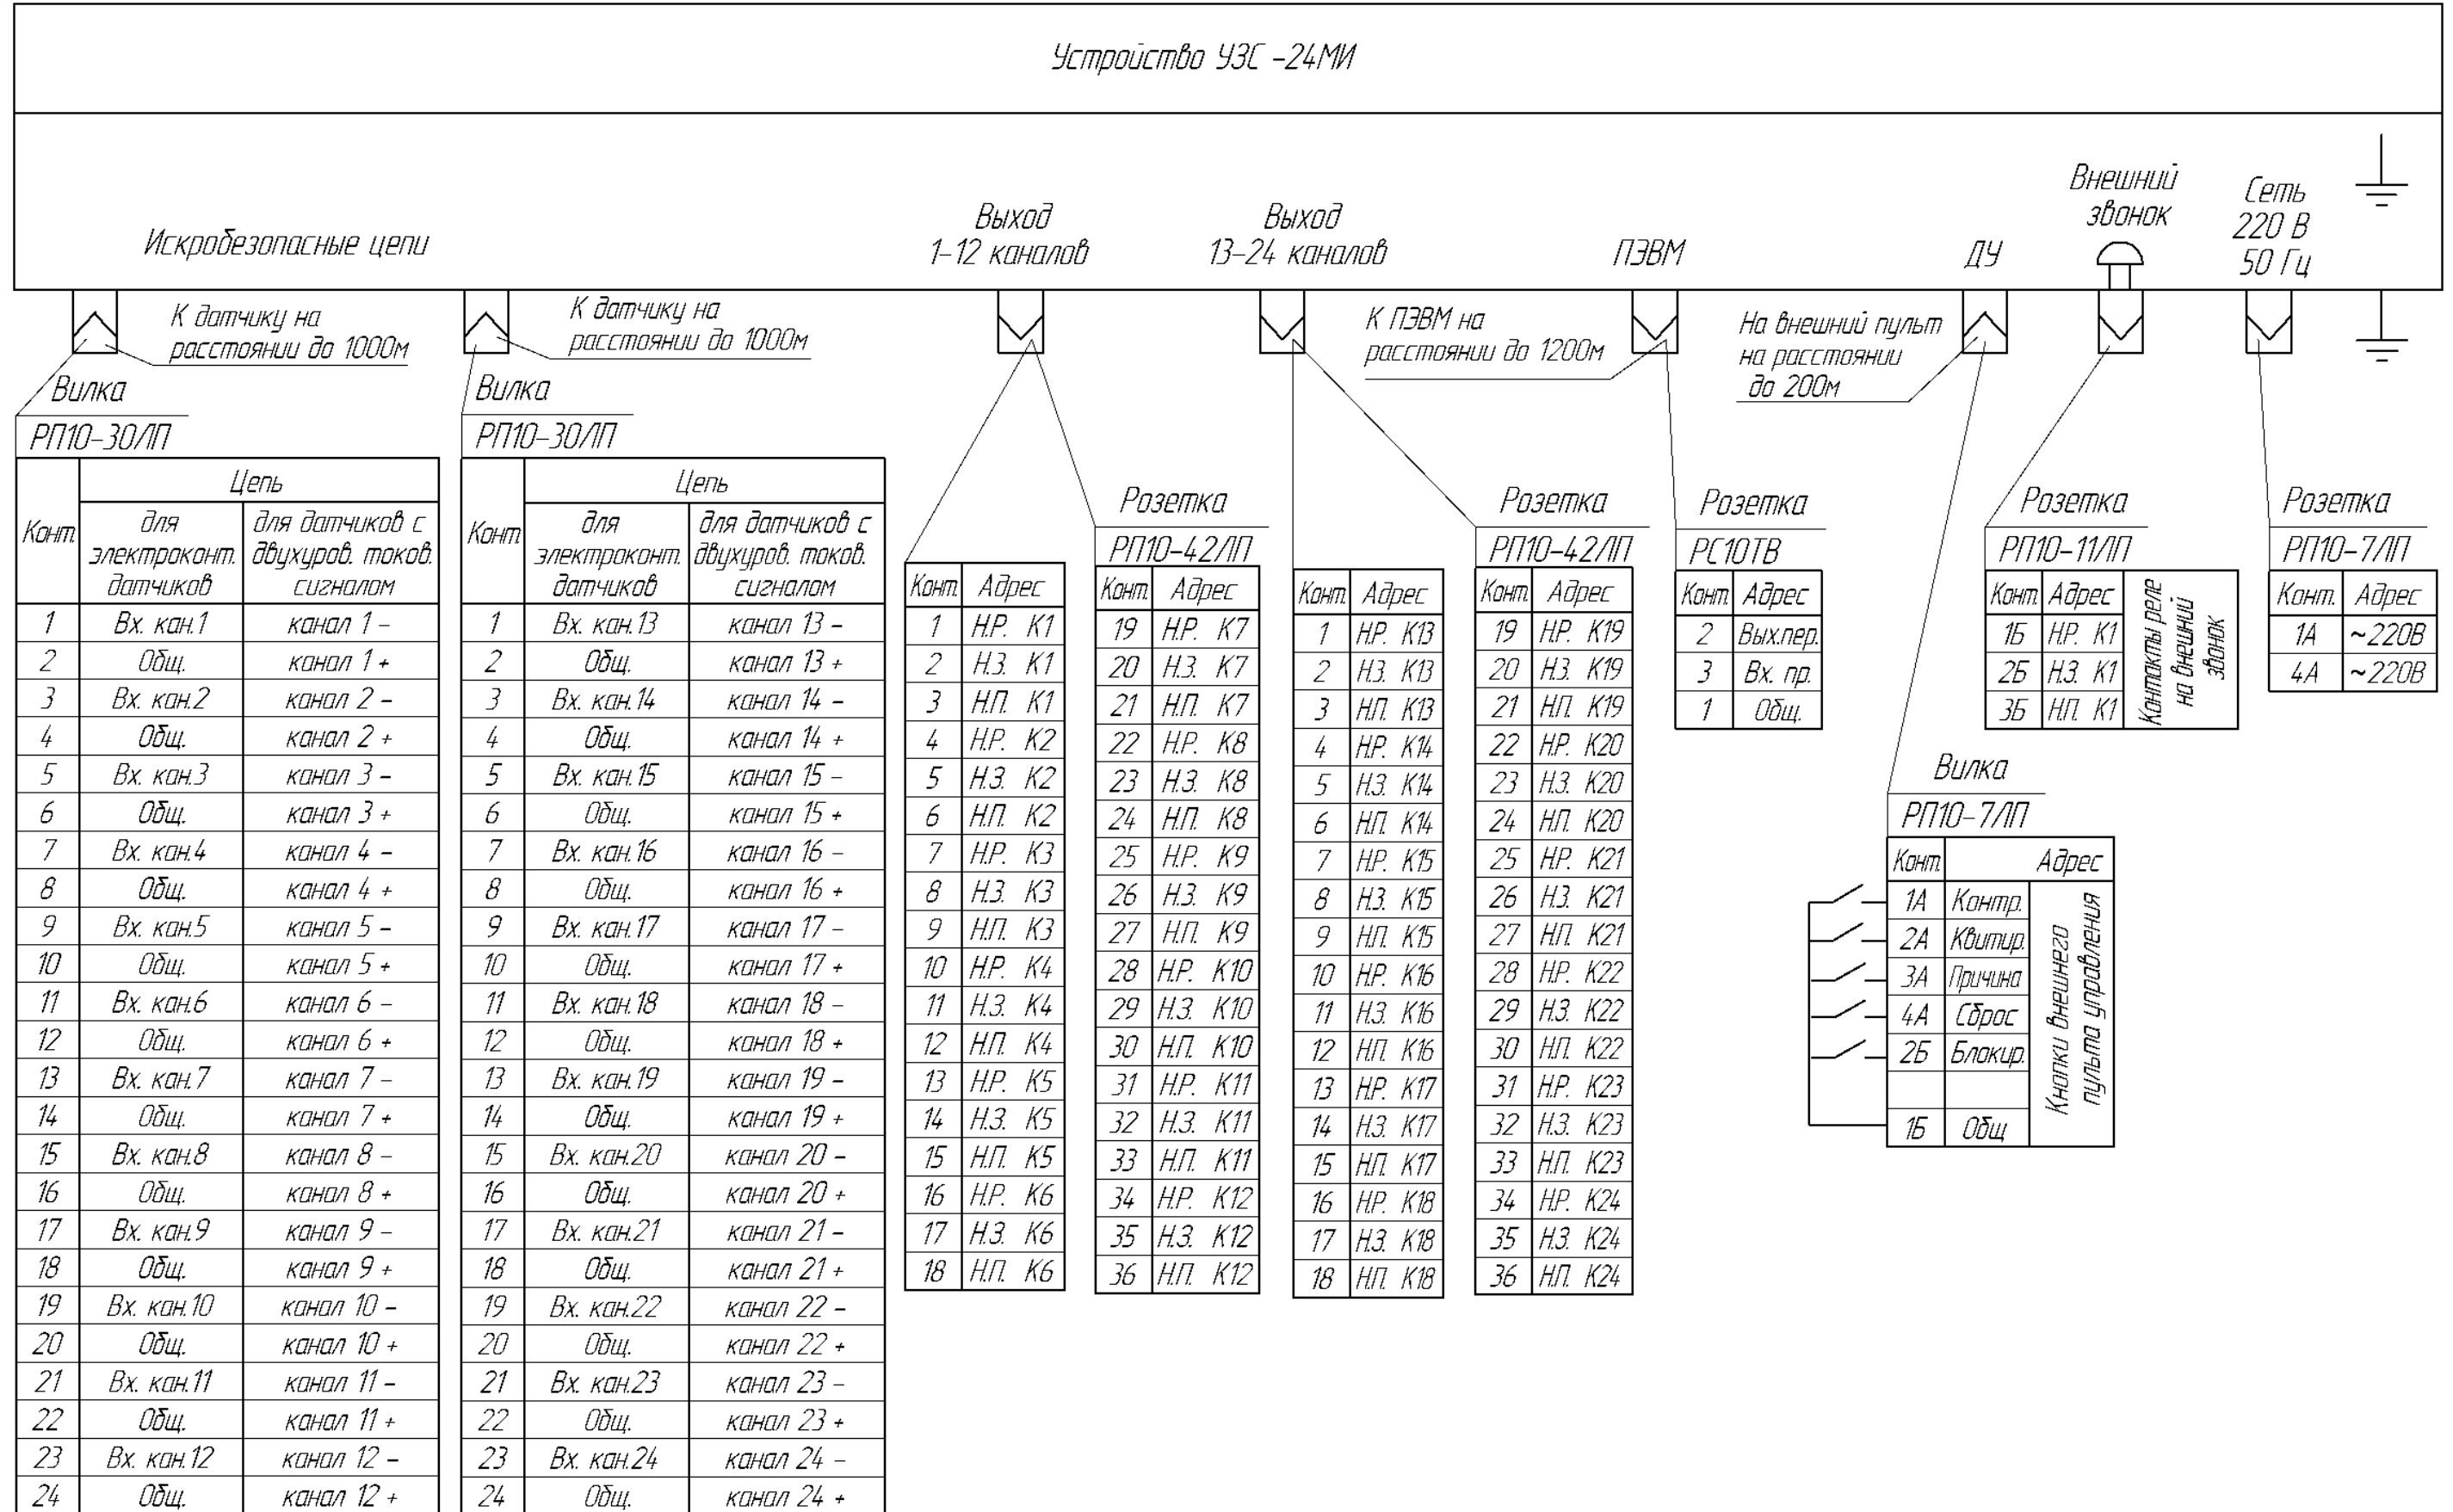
Устройство УЗС -24МИ

Искробезопасные цепи

Выход 1–12 каналов

Выход 13–24 каналов

ПЭВМ

ДУ

Внешний звонок

Сеть 220 В 50 Гц

К датчику на расстоянии до 1000м

К датчику на расстоянии до 1000м

К ПЭВМ на расстоянии до 1200м

На внешний пульт на расстоянии до 200м

Вилка
РП10-30/ЛП

| Конт. | Цепь: для электроконт. датчиков | Цепь: для датчиков с двухуров. токов. сигналом |
|---|---|---|
| 1 | Вх. кан.1 | канал 1 – |
| 2 | Общ. | канал 1 + |
| 3 | Вх. кан.2 | канал 2 – |
| 4 | Общ. | канал 2 + |
| 5 | Вх. кан.3 | канал 3 – |
| 6 | Общ. | канал 3 + |
| 7 | Вх. кан.4 | канал 4 – |
| 8 | Общ. | канал 4 + |
| 9 | Вх. кан.5 | канал 5 – |
| 10 | Общ. | канал 5 + |
| 11 | Вх. кан.6 | канал 6 – |
| 12 | Общ. | канал 6 + |
| 13 | Вх. кан.7 | канал 7 – |
| 14 | Общ. | канал 7 + |
| 15 | Вх. кан.8 | канал 8 – |
| 16 | Общ. | канал 8 + |
| 17 | Вх. кан.9 | канал 9 – |
| 18 | Общ. | канал 9 + |
| 19 | Вх. кан.10 | канал 10 – |
| 20 | Общ. | канал 10 + |
| 21 | Вх. кан.11 | канал 11 – |
| 22 | Общ. | канал 11 + |
| 23 | Вх. кан.12 | канал 12 – |
| 24 | Общ. | канал 12 + |

Вилка
РП10-30/ЛП

| Конт. | Цепь: для электроконт. датчиков | Цепь: для датчиков с двухуров. токов. сигналом |
|---|---|---|
| 1 | Вх. кан.13 | канал 13 – |
| 2 | Общ. | канал 13 + |
| 3 | Вх. кан.14 | канал 14 – |
| 4 | Общ. | канал 14 + |
| 5 | Вх. кан.15 | канал 15 – |
| 6 | Общ. | канал 15 + |
| 7 | Вх. кан.16 | канал 16 – |
| 8 | Общ. | канал 16 + |
| 9 | Вх. кан.17 | канал 17 – |
| 10 | Общ. | канал 17 + |
| 11 | Вх. кан.18 | канал 18 – |
| 12 | Общ. | канал 18 + |
| 13 | Вх. кан.19 | канал 19 – |
| 14 | Общ. | канал 19 + |
| 15 | Вх. кан.20 | канал 20 – |
| 16 | Общ. | канал 20 + |
| 17 | Вх. кан.21 | канал 21 – |
| 18 | Общ. | канал 21 + |
| 19 | Вх. кан.22 | канал 22 – |
| 20 | Общ. | канал 22 + |
| 21 | Вх. кан.23 | канал 23 – |
| 22 | Общ. | канал 23 + |
| 23 | Вх. кан.24 | канал 24 – |
| 24 | Общ. | канал 24 + |

| Конт. | Адрес |
|---|---|
| 1 | Н.Р. К1 |
| 2 | Н.З. К1 |
| 3 | Н.П. К1 |
| 4 | Н.Р. К2 |
| 5 | Н.З. К2 |
| 6 | Н.П. К2 |
| 7 | Н.Р. К3 |
| 8 | Н.З. К3 |
| 9 | Н.П. К3 |
| 10 | Н.Р. К4 |
| 11 | Н.З. К4 |
| 12 | Н.П. К4 |
| 13 | Н.Р. К5 |
| 14 | Н.З. К5 |
| 15 | Н.П. К5 |
| 16 | Н.Р. К6 |
| 17 | Н.З. К6 |
| 18 | Н.П. К6 |

Розетка
РП10-42/ЛП

| Конт. | Адрес |
|---|---|
| 19 | Н.Р. К7 |
| 20 | Н.З. К7 |
| 21 | Н.П. К7 |
| 22 | Н.Р. К8 |
| 23 | Н.З. К8 |
| 24 | Н.П. К8 |
| 25 | Н.Р. К9 |
| 26 | Н.З. К9 |
| 27 | Н.П. К9 |
| 28 | Н.Р. К10 |
| 29 | Н.З. К10 |
| 30 | Н.П. К10 |
| 31 | Н.Р. К11 |
| 32 | Н.З. К11 |
| 33 | Н.П. К11 |
| 34 | Н.Р. К12 |
| 35 | Н.З. К12 |
| 36 | Н.П. К12 |

| Конт. | Адрес |
|---|---|
| 1 | Н.Р. К13 |
| 2 | Н.З. К13 |
| 3 | Н.П. К13 |
| 4 | Н.Р. К14 |
| 5 | Н.З. К14 |
| 6 | Н.П. К14 |
| 7 | Н.Р. К15 |
| 8 | Н.З. К15 |
| 9 | Н.П. К15 |
| 10 | Н.Р. К16 |
| 11 | Н.З. К16 |
| 12 | Н.П. К16 |
| 13 | Н.Р. К17 |
| 14 | Н.З. К17 |
| 15 | Н.П. К17 |
| 16 | Н.Р. К18 |
| 17 | Н.З. К18 |
| 18 | Н.П. К18 |

Розетка
РП10-42/ЛП

| Конт. | Адрес |
|---|---|
| 19 | Н.Р. К19 |
| 20 | Н.З. К19 |
| 21 | Н.П. К19 |
| 22 | Н.Р. К20 |
| 23 | Н.З. К20 |
| 24 | Н.П. К20 |
| 25 | Н.Р. К21 |
| 26 | Н.З. К21 |
| 27 | Н.П. К21 |
| 28 | Н.Р. К22 |
| 29 | Н.З. К22 |
| 30 | Н.П. К22 |
| 31 | Н.Р. К23 |
| 32 | Н.З. К23 |
| 33 | Н.П. К23 |
| 34 | Н.Р. К24 |
| 35 | Н.З. К24 |
| 36 | Н.П. К24 |

Розетка
РС10ТВ

| Конт. | Адрес |
|---|---|
| 2 | Вых.пер. |
| 3 | Вх. пр. |
| 1 | Общ. |

Розетка
РП10-11/ЛП

| Конт. | Адрес | |
|---|---|---|
| 1Б | Н.Р. К1 | Контакты реле на внешний звонок |
| 2Б | Н.З. К1 | |
| 3Б | Н.П. К1 | |

Розетка
РП10-7/ЛП

| Конт. | Адрес |
|---|---|
| 1А | ~220В |
| 4А | ~220В |

Вилка
РП10-7/ЛП

| Конт. | Адрес | |
|---|---|---|
| 1А | Контр. | Кнопки внешнего пульта управления |
| 2А | Квитир. | |
| 3А | Причина | |
| 4А | Сброс | |
| 2Б | Блокир. | |
| | | |
| 1Б | Общ. | |